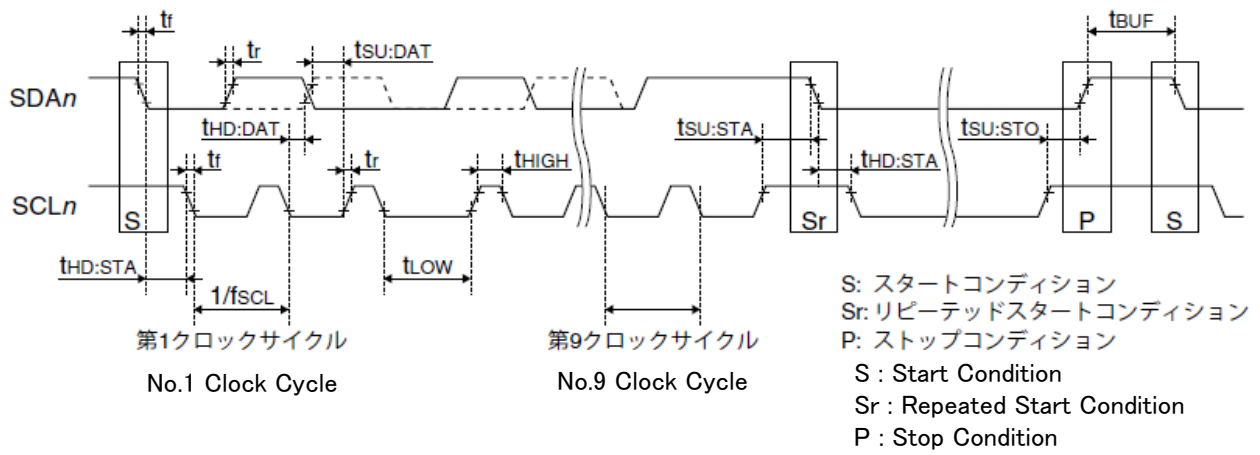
$t_f$
$t_r$
$t_{SU:DAT}$
$t_{BUF}$
SDA$n$
$t_{HD:DAT}$
$t_f$
$t_r$
$t_{HIGH}$
$t_{SU:STA}$
$t_{HD:STA}$
$t_{SU:STO}$
SCL$n$
S
Sr
P
S
$t_{HD:STA}$
$1/f_{SCL}$
$t_{LOW}$

第1クロックサイクル
No.1 Clock Cycle

第9クロックサイクル
No.9 Clock Cycle

S: スタートコンディション
Sr: リピーテッドスタートコンディション
P: ストップコンディション
S : Start Condition
Sr : Repeated Start Condition
P : Stop Condition